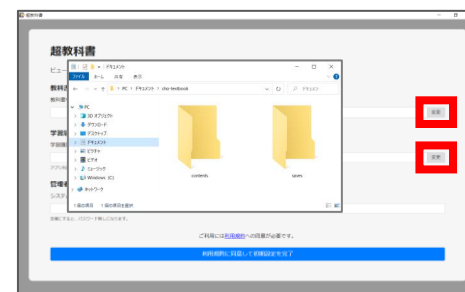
超教科書

超教科書

ビュー

教科

学習

管理

ファイル ホーム 共有 表示

ドキュメント

PC > ドキュメント > cho-textbook

PC

3D オブジェクト

ダウンロード

デスクトップ

ドキュメント

ピクチャ

ビデオ

ミュージック

Windows (C:)

ネットワーク

contents

saves

2 個の項目 1 個の項目を選択

変更

変更

ご利用には利用規約への同意が必要です。

利用規約に同意して初期設定を完了